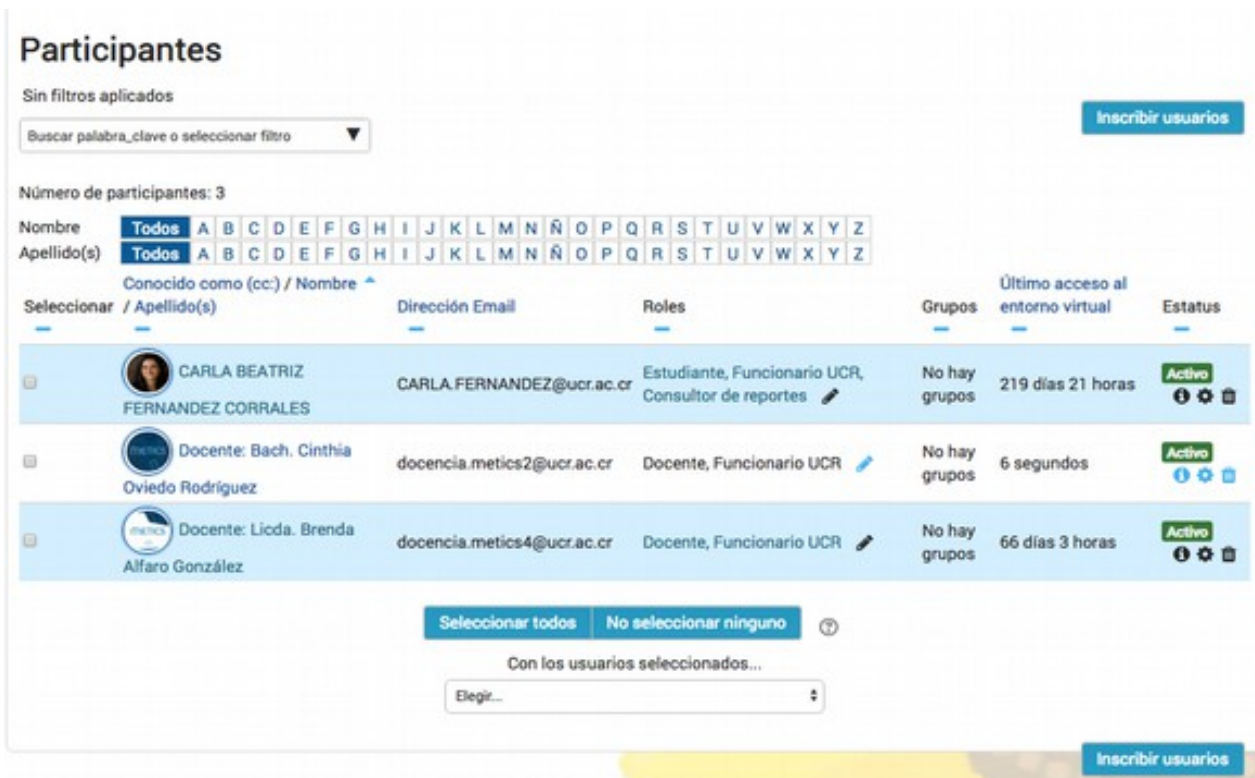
Participantes

Sin filtros aplicados

Buscar palabra_clave o seleccionar filtro ▼

Inscribir usuarios

Número de participantes: 3

Nombre Todos A B C D E F G H I J K L M N Ñ O P Q R S T U V W X Y Z
Apellido(s) Todos A B C D E F G H I J K L M N Ñ O P Q R S T U V W X Y Z

| Seleccionar | Conocido como (cc:) / Nombre / Apellido(s) | Dirección Email | Roles | Grupos | Último acceso al entorno virtual | Estatus |
|---|---|---|---|---|---|---|
| | CARLA BEATRIZ FERNANDEZ CORRALES | CARLA.FERNANDEZ@ucr.ac.cr | Estudiante, Funcionario UCR, Consultor de reportes | No hay grupos | 219 días 21 horas | Activo |
| | Docente: Bach. Cinthia Oviedo Rodríguez | docencia.metics2@ucr.ac.cr | Docente, Funcionario UCR | No hay grupos | 6 segundos | Activo |
| | Docente: Licda. Brenda Alfaro González | docencia.metics4@ucr.ac.cr | Docente, Funcionario UCR | No hay grupos | 66 días 3 horas | Activo |

Seleccionar todos No seleccionar ninguno

Con los usuarios seleccionados...

Elegir...

Inscribir usuarios